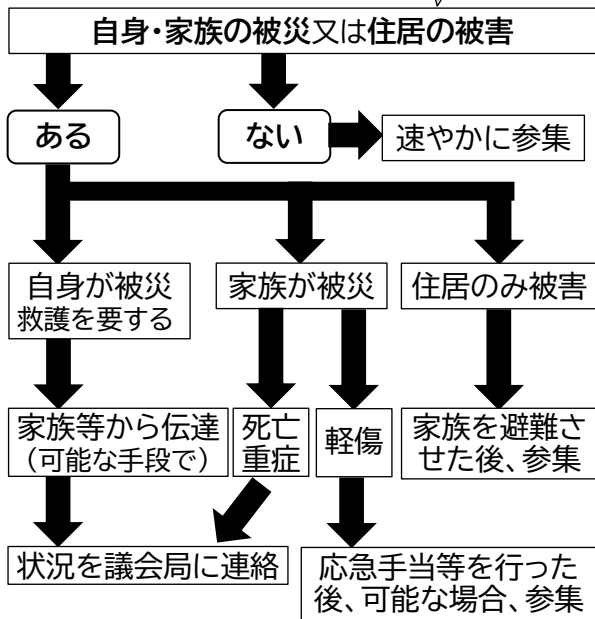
自身・家族の被災又は住居の被害

ある

ない

速やかに参集

自身が被災
救護を要する

家族が被災

住居のみ被害

家族等から伝達
（可能な手段で）

死亡
重症

軽傷

家族を避難させた後、参集

状況を議会局に連絡

応急手当等を行った後、可能な場合、参集